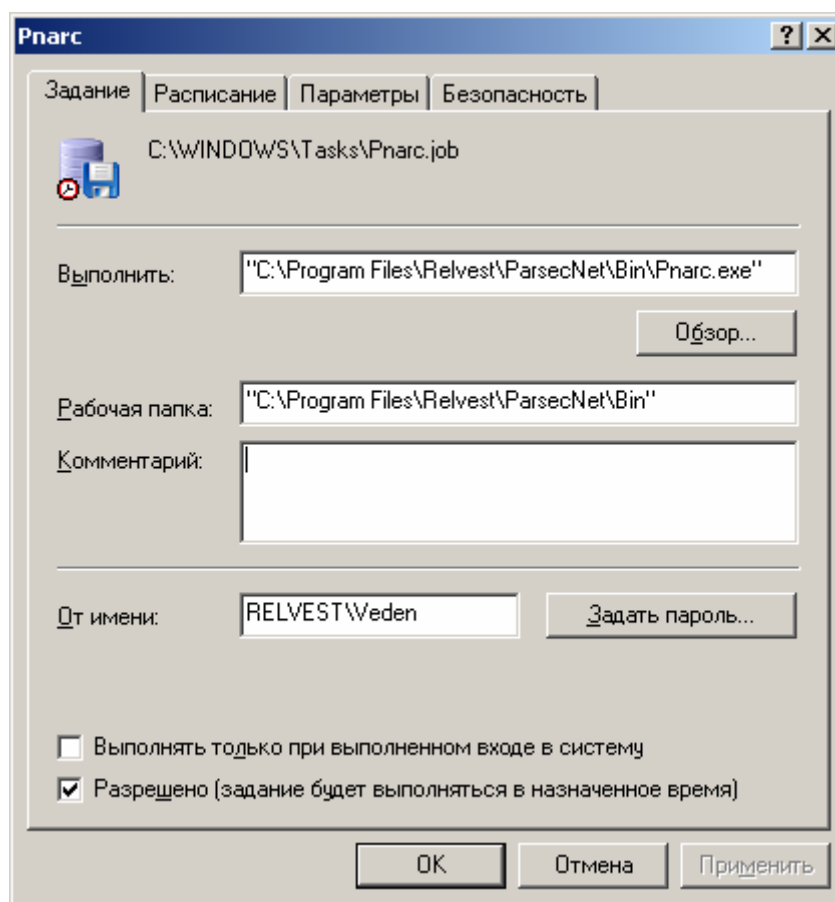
Pnarc

? X

Задание | Расписание | Параметры | Безопасность

C:\WINDOWS\Tasks\Pnarc.job

Выполнить: "C:\Program Files\Relvest\ParsecNet\Bin\Pnarc.exe"

Обзор...

Рабочая папка: "C:\Program Files\Relvest\ParsecNet\Bin"

Комментарий:

От имени: RELVEST\Veden

Задать пароль...

Выполнять только при выполненном входе в систему

Разрешено (задание будет выполняться в назначенное время)

OK

Отмена

Применить